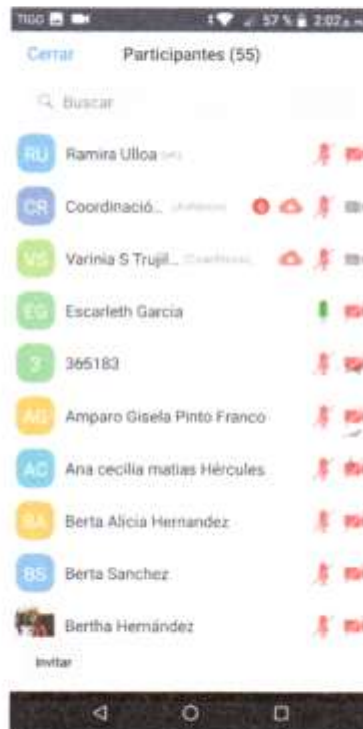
TIGO 57 % 2:02

Cerrar Participantes (55)

Buscar

RU Ramira Ulloa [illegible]

CR Coordinació... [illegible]

VS Varinia S Trujil... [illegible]

EG Escarleth Garcia

3 365183

AG Amparo Gisela Pinto Franco

AC Ana cecilia matias Hercules

BA Berta Alicia Hernandez

BS Berta Sanchez

Bertha Hernández

Invitar